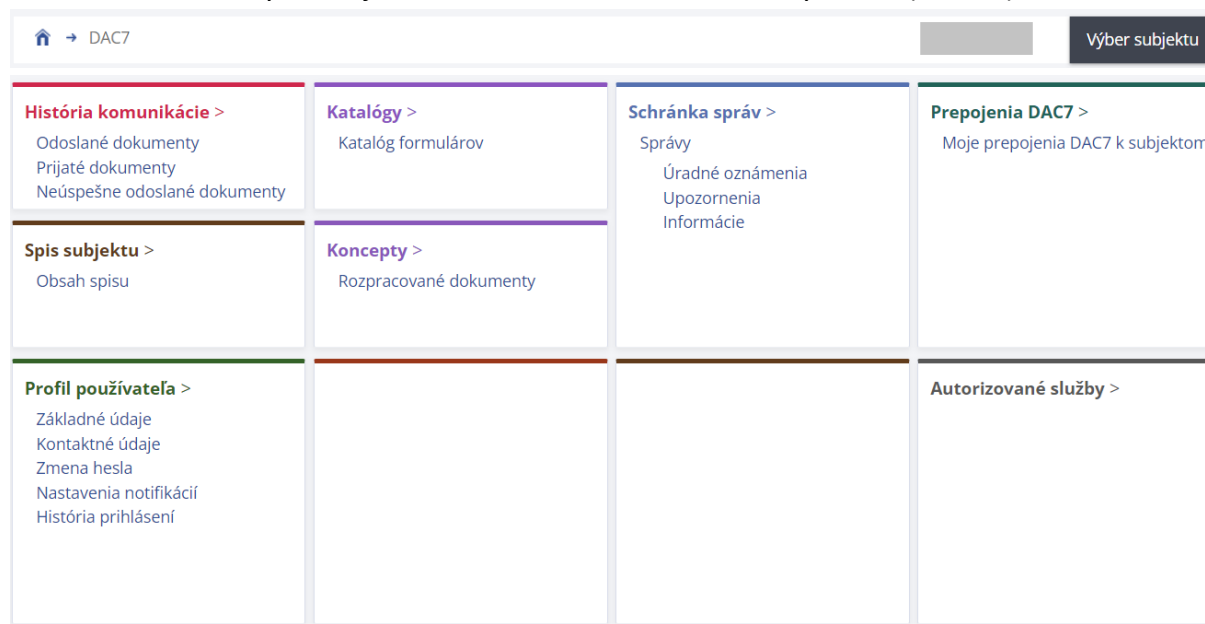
→ DAC7

Výber subjektu

História komunikácie >
Odoslané dokumenty
Prijaté dokumenty
Neúspešne odoslané dokumenty

Katalógy >
Katalóg formulárov

Schránka správ >
Správy
Úradné oznámenia
Upozornenia
Informácie

Prepojenia DAC7 >
Moje prepojenia DAC7 k subjektom

Spis subjektu >
Obsah spisu

Koncepty >
Rozpracované dokumenty

Profil používateľa >
Základné údaje
Kontaktné údaje
Zmena hesla
Nastavenia notifikácií
História prihlásení

Autorizované služby >